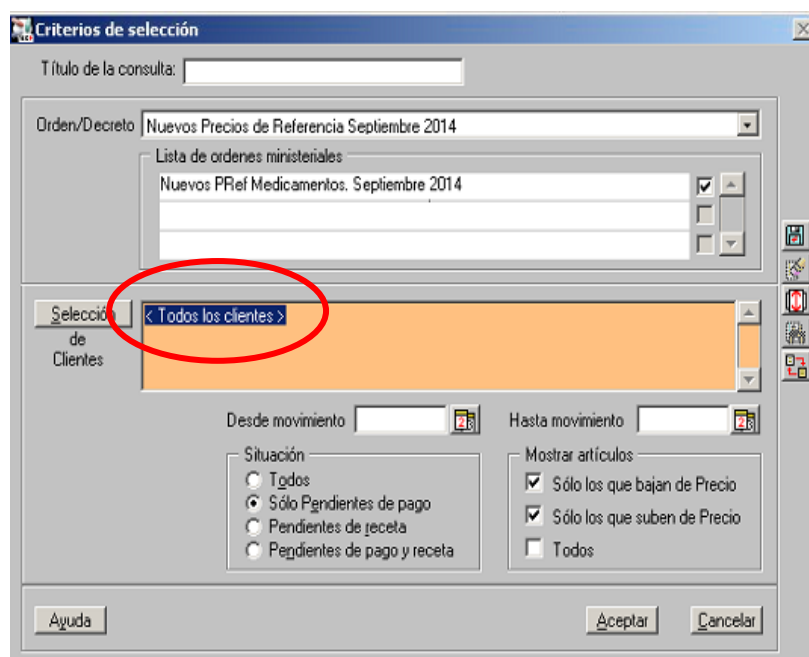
Criterios de selección

Título de la consulta:

Orden/Decreto Nuevos Precios de Referencia Septiembre 2014

Lista de ordenes ministeriales

Nuevos PRef Medicamentos. Septiembre 2014

Selección de Clientes

< Todos los clientes >

Desde movimiento

Hasta movimiento

Situación

Todos

Sólo Pendientes de pago

Pendientes de receta

Pendientes de pago y receta

Mostrar artículos

Sólo los que bajan de Precio

Sólo los que suben de Precio

Todos

Ayuda

Aceptar

Cancelar